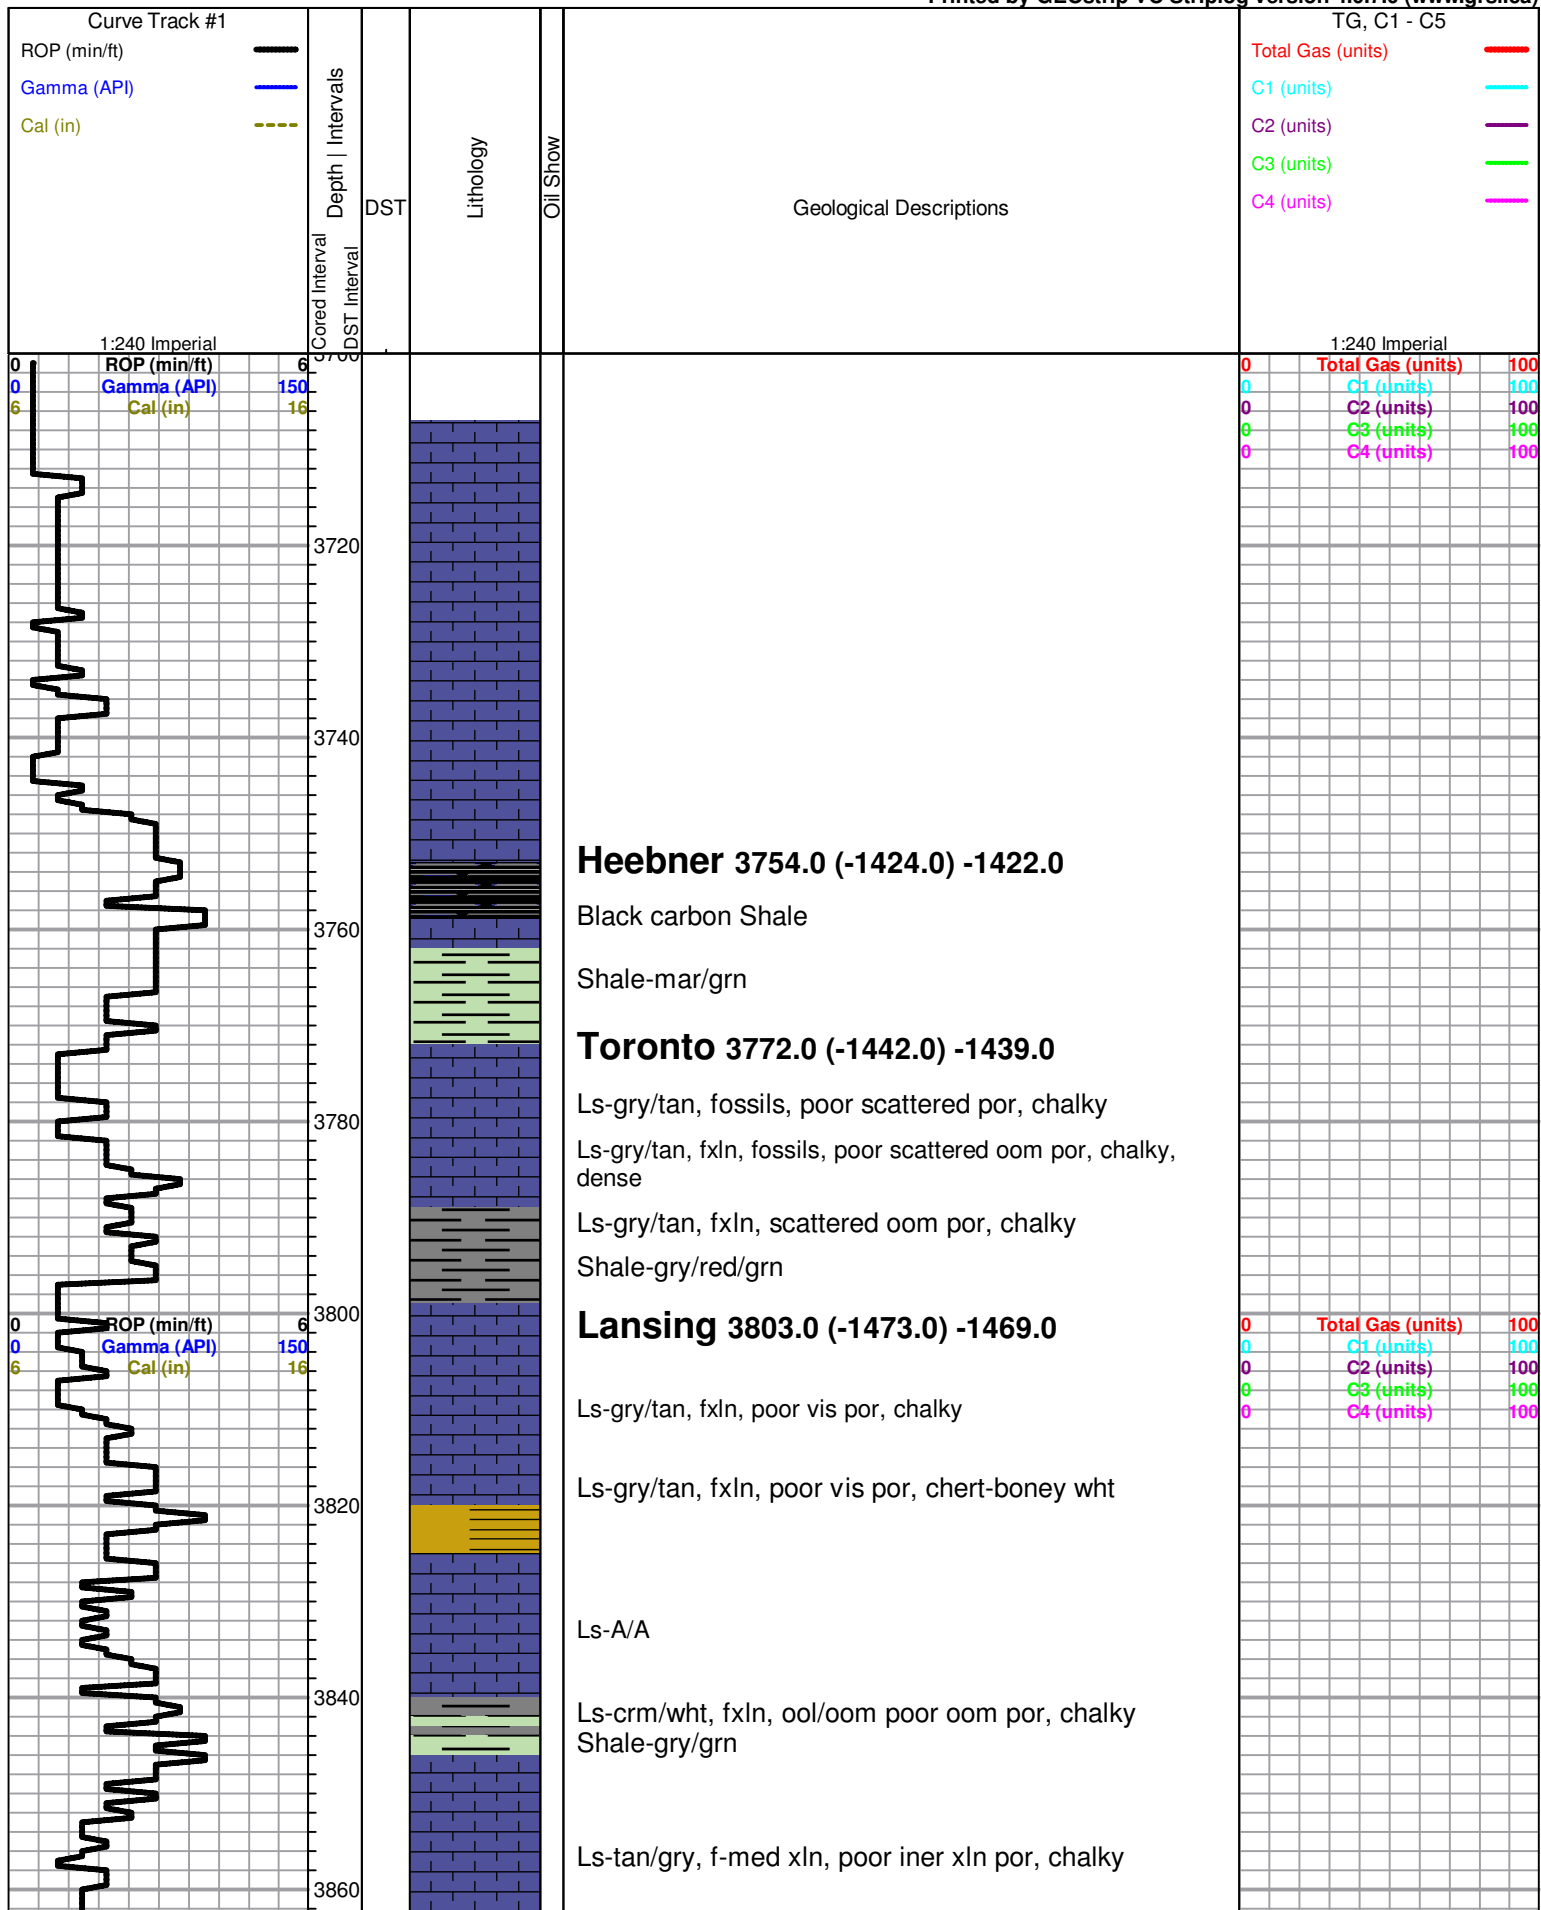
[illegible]

Curve Track #1
ROP (min/ft)
Gamma (API)
Cal (in)
1:240 Imperial

Depth | Intervals
Cored Interval
DST Interval
DST
Lithology
Oil Show
Geological Descriptions

TG, C1 - C5
Total Gas (units)
C1 (units)
C2 (units)
C3 (units)
C4 (units)
1:240 Imperial

0 ROP (min/ft) 6
0 Gamma (API) 150
6 Cal (in) 16

0 Total Gas (units) 100
0 C1 (units) 100
0 C2 (units) 100
0 C3 (units) 100
0 C4 (units) 100

3700
3720
3740
3760
3780
3800
3820
3840
3860

Heebner 3754.0 (-1424.0) -1422.0

Black carbon Shale

Shale-mar/grn

Toronto 3772.0 (-1442.0) -1439.0

Ls-gry/tan, fossils, poor scattered por, chalky

Ls-gry/tan, fxln, fossils, poor scattered oom por, chalky, dense

Ls-gry/tan, fxln, scattered oom por, chalky

Shale-gry/red/grn

0 ROP (min/ft) 6
0 Gamma (API) 150
6 Cal (in) 16

Lansing 3803.0 (-1473.0) -1469.0

0 Total Gas (units) 100
0 C1 (units) 100
0 C2 (units) 100
0 C3 (units) 100
0 C4 (units) 100

Ls-gry/tan, fxln, poor vis por, chalky

Ls-gry/tan, fxln, poor vis por, chert-boney wht

Ls-A/A

Ls-crm/wht, fxln, ool/oom poor oom por, chalky
Shale-gry/grn

Ls-tan/gry, f-med xln, poor iner xln por, chalky